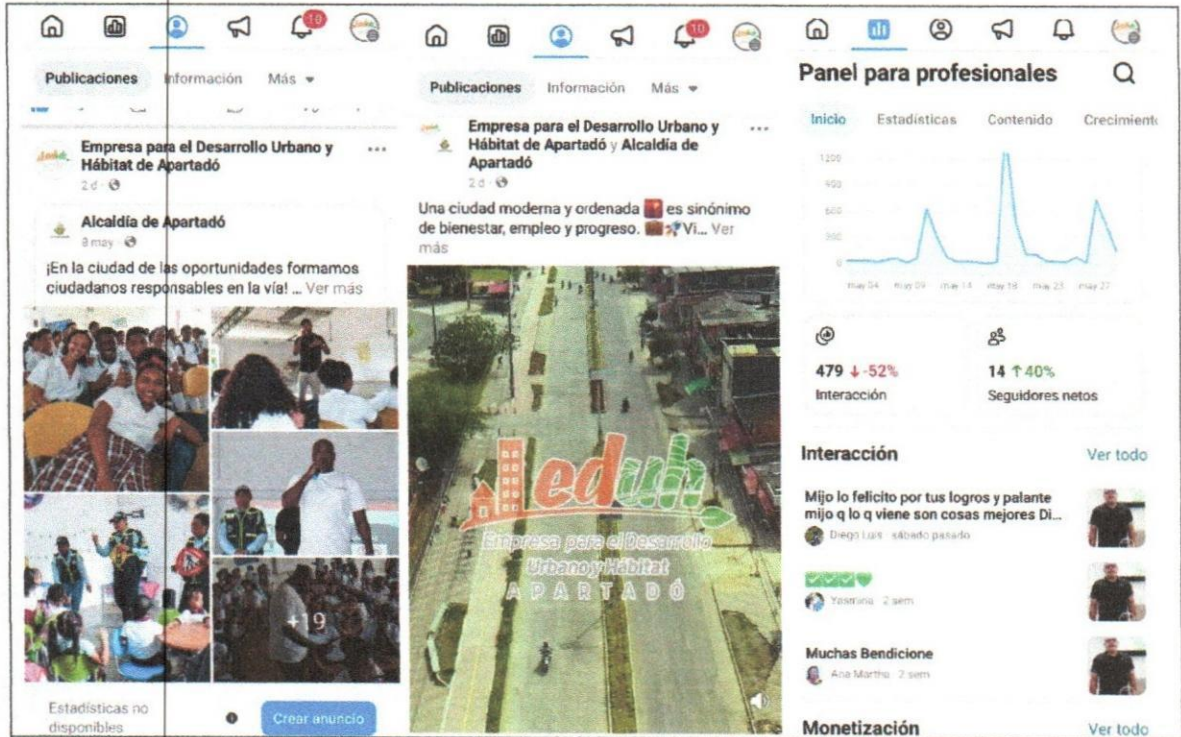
10

Publicaciones Información Más

Empresa para el Desarrollo Urbano y Hábitat de Apartadó
2 d

Alcaldía de Apartadó
8 may

¡En la ciudad de las oportunidades formamos ciudadanos responsables en la vía! ... Ver más

+19

Estadísticas no disponibles

Crear anuncio

10

Publicaciones Información Más

Empresa para el Desarrollo Urbano y Hábitat de Apartadó y Alcaldía de Apartadó
2 d

Una ciudad moderna y ordenada es sinónimo de bienestar, empleo y progreso. Vi... Ver más

eduh
Empresa para el Desarrollo Urbano y Hábitat
A P A R T A D Ó

Panel para profesionales

Inicio Estadísticas Contenido Crecimient

1200
900
600
300
0
may 04 may 09 may 14 may 18 may 23 may 27

479 ↓ -52%
Interacción

14 ↑ 40%
Seguidores netos

Interacción Ver todo

Mijo lo felicito por tus logros y palante mijo q lo q viene son cosas mejores Di...
Diego Luis · sábado pasado

Yasmina · 2 sem

Muchas Bendicione
Ana Martha · 2 sem

Monetización Ver todo